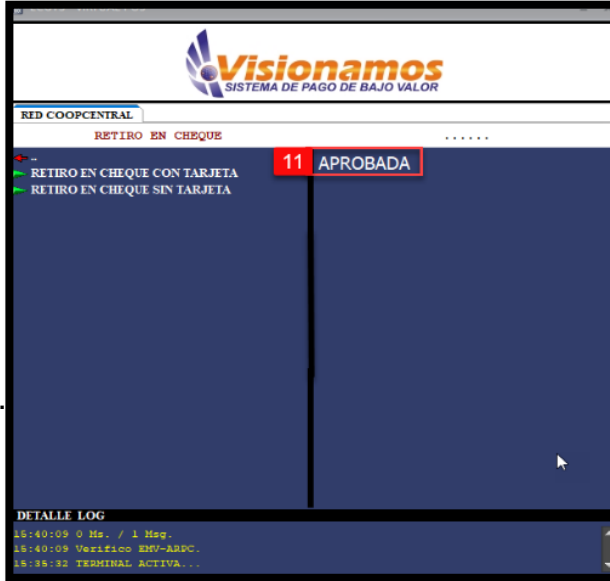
Visionamos
SISTEMA DE PAGO DE BAJO VALOR

RED COOPCENTRAL

RETIRO EN CHEQUE ......

..

RETIRO EN CHEQUE CON TARJETA

RETIRO EN CHEQUE SIN TARJETA

11 APROBADA

DETALLE LOG

15:40:09 0 Ms. / 1 Msg.

15:40:09 Verifico EMV-ARPC.

15:35:32 TERMINAL ACTIVA...